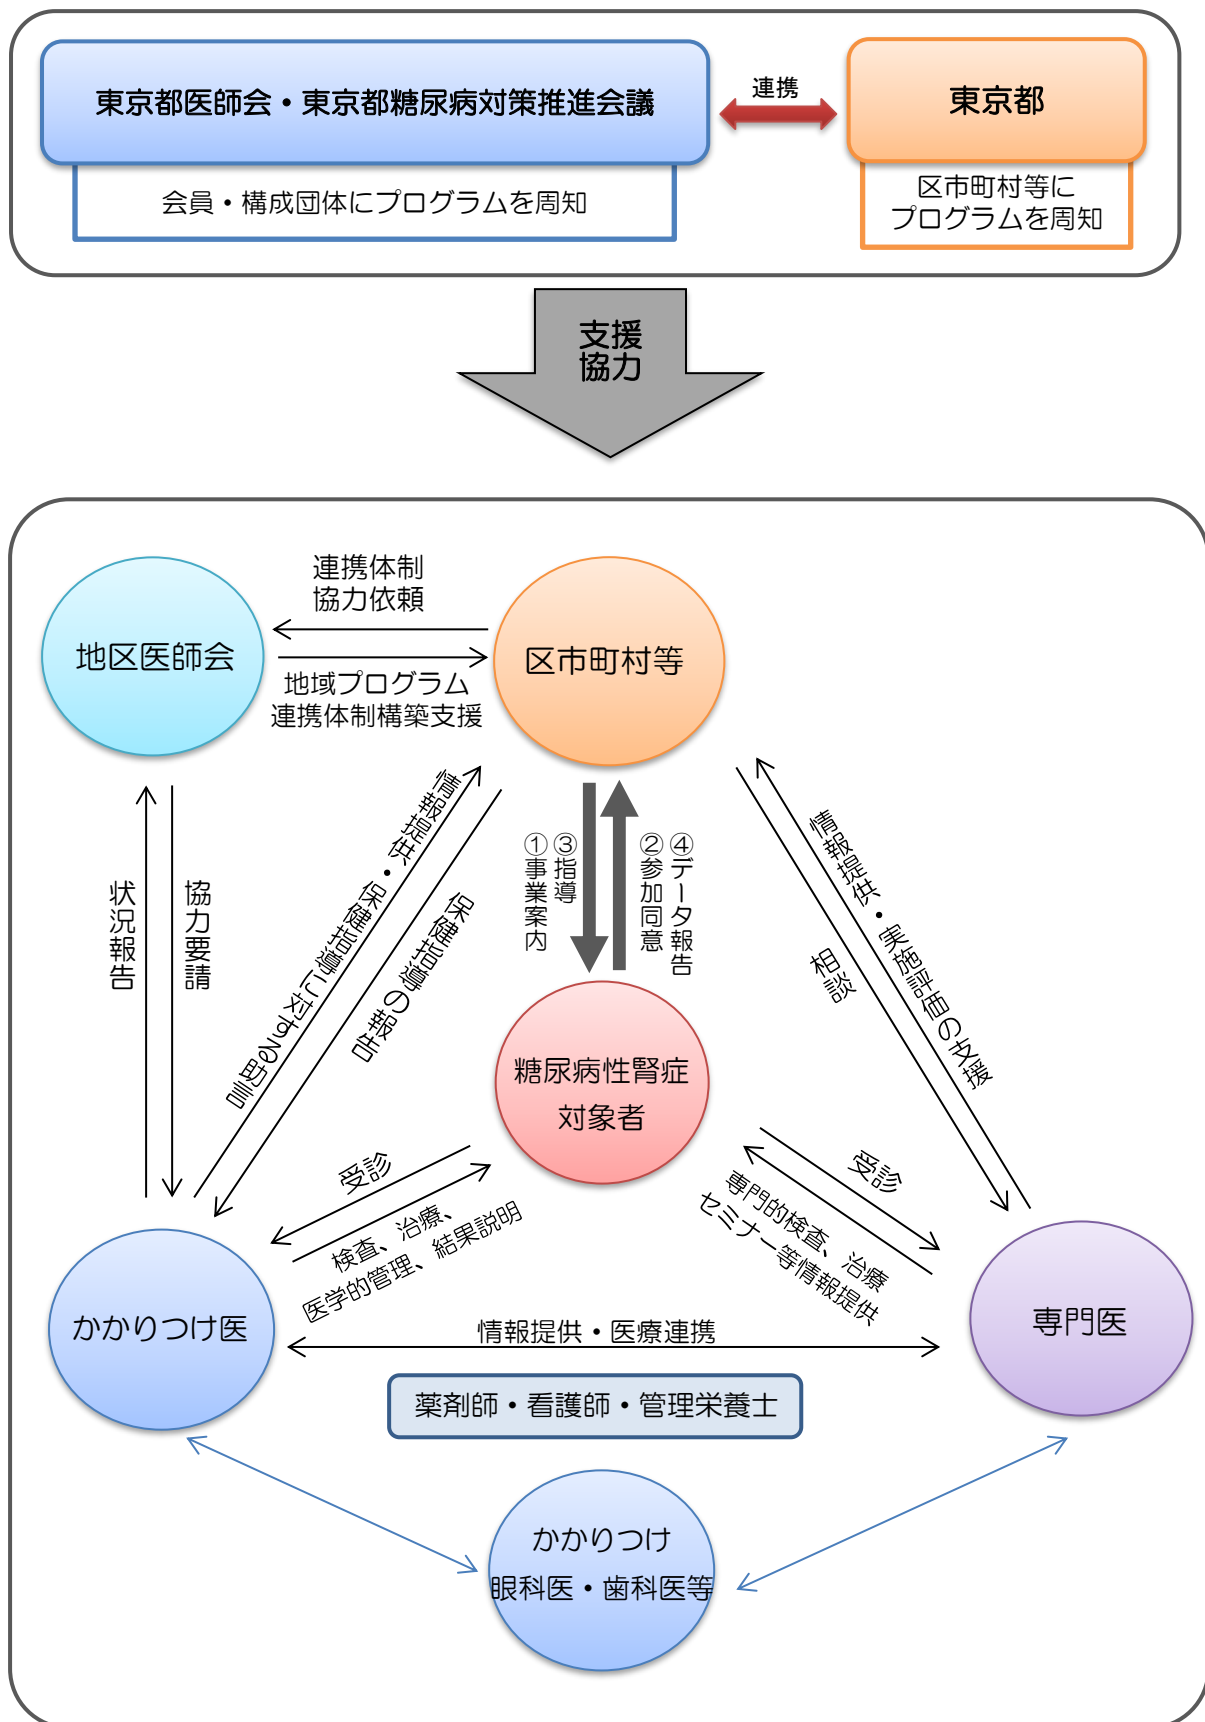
東京都医師会・東京都糖尿病対策推進会議

会員・構成団体にプログラムを周知

連携

東京都

区市町村等にプログラムを周知

支援
協力

連携体制
協力依頼

地区医師会

区市町村等

地域プログラム
連携体制構築支援

状況報告

協力要請

情報提供・保健指導に対する助言

保健指導の報告

①事業案内
③指導

②参加同意
④データ報告

情報提供・実施評価の支援

相談

糖尿病性腎症
対象者

受診

検査、治療、
医学的管理、結果説明

受診

専門的検査、治療
セミナー等情報提供

かかりつけ医

情報提供・医療連携

専門医

薬剤師・看護師・管理栄養士

かかりつけ
眼科医・歯科医等